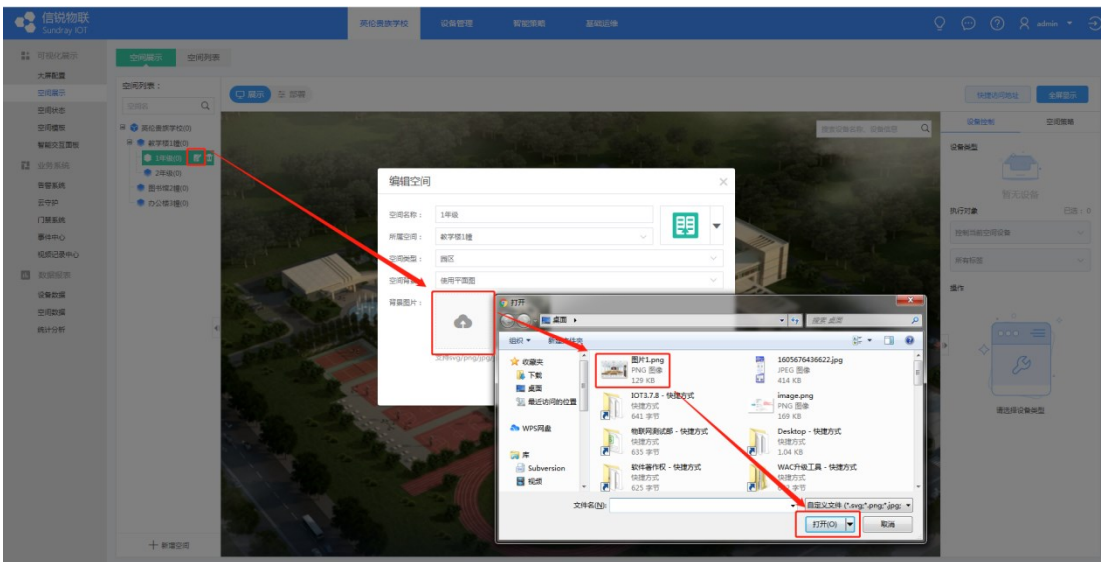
信锐物联
Sundray IOT

英伦viz学校 设备管理 智能策略 基础运维

admin

可视化展示
大屏配置
空间展示
空间状态
空间模型
智能交互面板
业务系统
告警系统
云守护
门禁系统
事件中心
视频记录中心
数据报表
设备数据
空间数据
统计分析

空间展示 空间列表
空间列表：
空间名称

英伦viz学校(0)
教学楼1幢(0)
1年级(0)
2年级(0)
图书馆2幢(0)
办公楼3幢(0)

+ 新增空间

展示 部署

快捷访问地址 全屏展示

搜索设备名称、设备信息

设备控制 空间策略
设备类型
暂无设备
执行对象 已选：0
控制所有空间设备
所有标签
操作
请选择设备类型

编辑空间
空间名称： 1年级
所属空间： 教学楼1幢
空间类型： 园区
空间背景： 使用平面图
背景图片：
支持svg,png,jpg

打开
桌面
搜索 桌面
组织 新建文件夹
收藏夹
下载
桌面
最近访问的位置
WPS网盘
库
Subversion
视频

图片1.png
PNG 图像
129 KB

1605676436622.jpg
JPEG 图像
414 KB

IOT3.7.8 - 快捷方式
快捷方式
641 字节

image.png
PNG 图像
169 KB

物联网测试部 - 快捷方式
快捷方式
635 字节

Desktop - 快捷方式
快捷方式
1.04 KB

软件著作权 - 快捷方式
快捷方式
625 字节

WAC升级工具 - 快捷方式
快捷方式
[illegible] 字节

文件名(N):
自定义文件 (*.svg;*.png;*.jpg;
打开(O) 取消